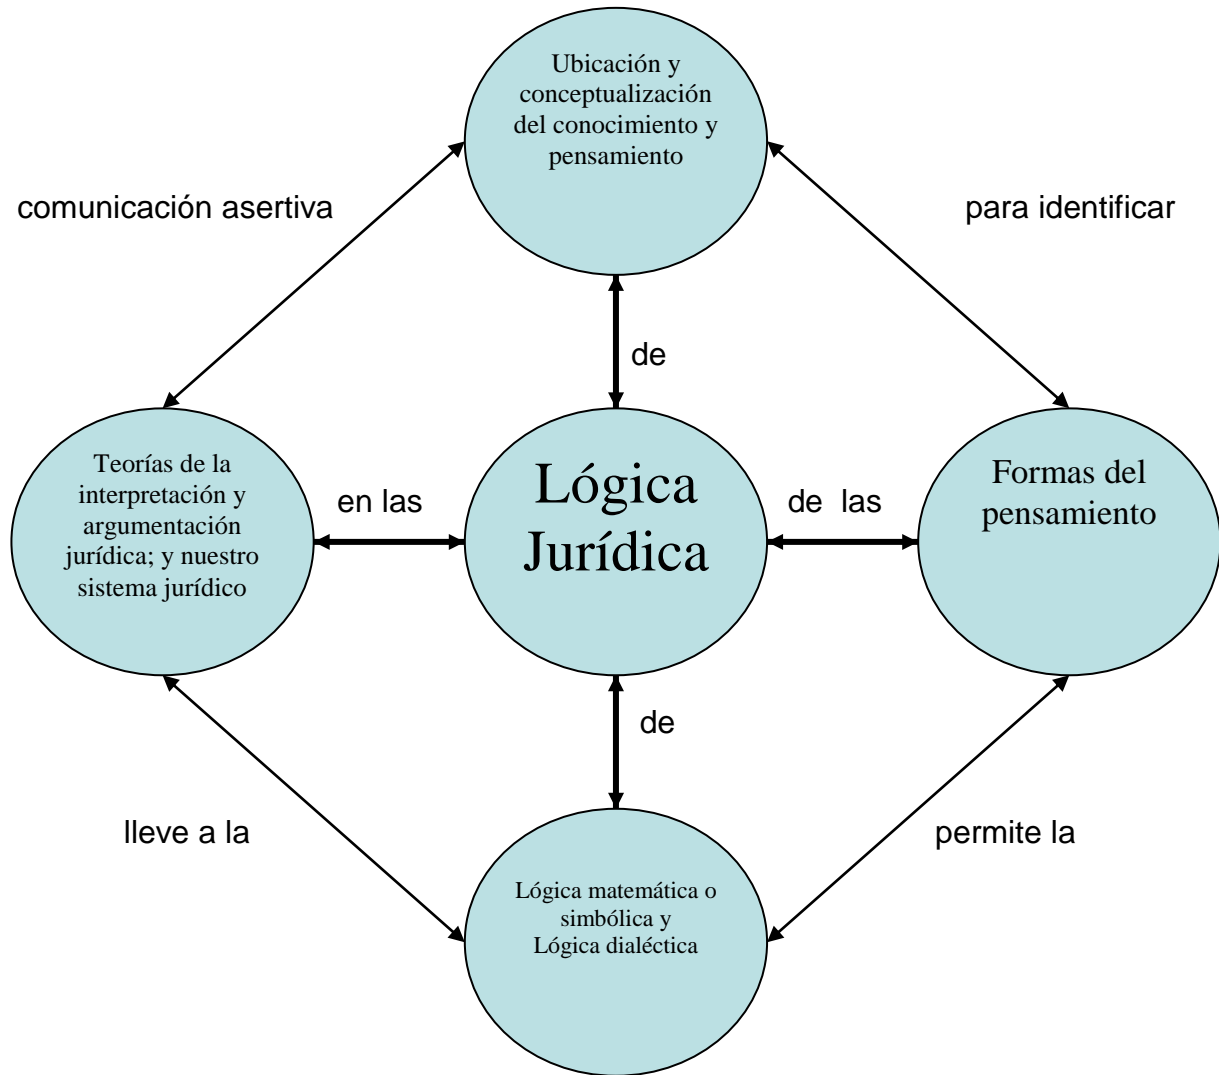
Ubicación y conceptualización del conocimiento y pensamiento

comunicación asertiva

para identificar

de

Teorías de la interpretación y argumentación jurídica; y nuestro sistema jurídico

en las

Lógica Jurídica

de las

Formas del pensamiento

de

lleve a la

permite la

Lógica matemática o simbólica y Lógica dialéctica